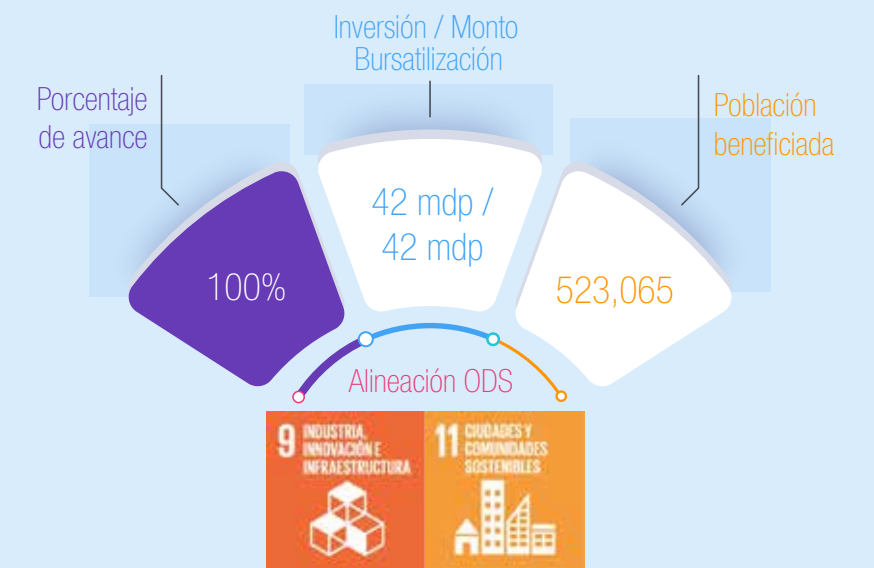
Inversión / Monto Bursatilización

Porcentaje de avance

Población beneficiada

42 mdp / 42 mdp

100%

523,065

Alineación ODS

9 INDUSTRIA INNOVACIÓN E INFRAESTRUCTURA

11 CIUDADES Y COMUNIDADES SOSTENIBLES